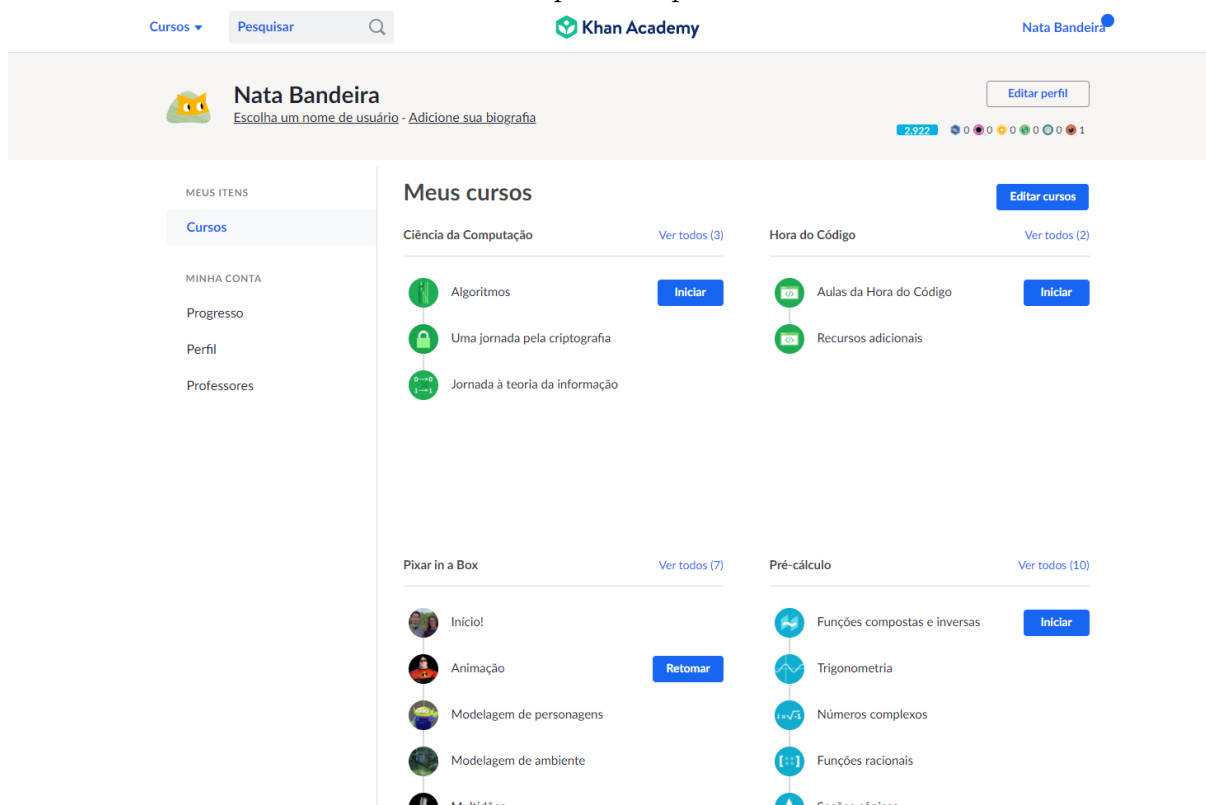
Cursos Pesquisar Khan Academy Nata Bandeira

Nata Bandeira
Escolha um nome de usuário - Adicione sua biografia

Editar perfil

2.922 0 0 0 0 0 1

MEUS ITENS
Cursos

MINHA CONTA
Progresso
Perfil
Professores

Meus cursos

Editar cursos

Ciência da Computação Ver todos (3)
Algoritmos Iniciar
Uma jornada pela criptografia
Jornada à teoria da informação

Hora do Código Ver todos (2)
Aulas da Hora do Código Iniciar
Recursos adicionais

Pixar in a Box Ver todos (7)
Início!
Animação Retomar
Modelagem de personagens
Modelagem de ambiente
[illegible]

Pré-cálculo Ver todos (10)
Funções compostas e inversas Iniciar
Trigonometria
Números complexos
Funções racionais
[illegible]